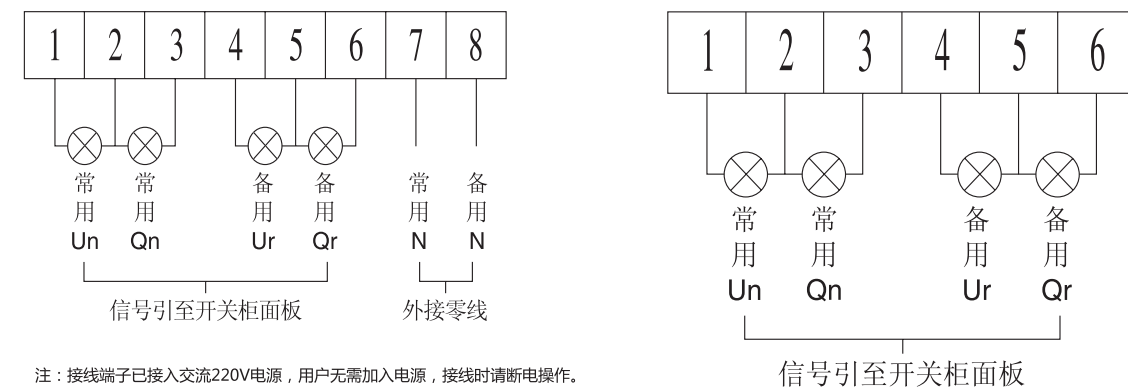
| 1 | 2 | 3 | 4 | 5 | 6 | 7 | 8 |
|---|---|---|---|---|---|---|---|

常用 Un
常用 Qn
备用 Ur
备用 Qr
常用 N
备用 N

信号引至开关柜面板
外接零线

注：接线端子已接入交流220V电源，用户无需加入电源，接线时请断电操作。

| 1 | 2 | 3 | 4 | 5 | 6 |
|---|---|---|---|---|---|

常用 Un
常用 Qn
备用 Ur
备用 Qr

信号引至开关柜面板